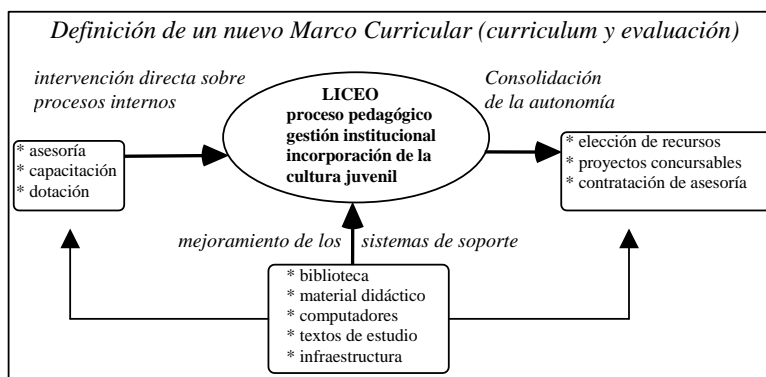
Definición de un nuevo Marco Curricular (curriculum y evaluación)

intervención directa sobre procesos internos

LICEO
proceso pedagógico
gestión institucional
incorporación de la cultura juvenil

Consolidación de la autonomía

* asesoría
* capacitación
* dotación

* elección de recursos
* proyectos concursables
* contratación de asesoría

mejoramiento de los sistemas de soporte

* biblioteca
* material didáctico
* computadores
* textos de estudio
* infraestructura